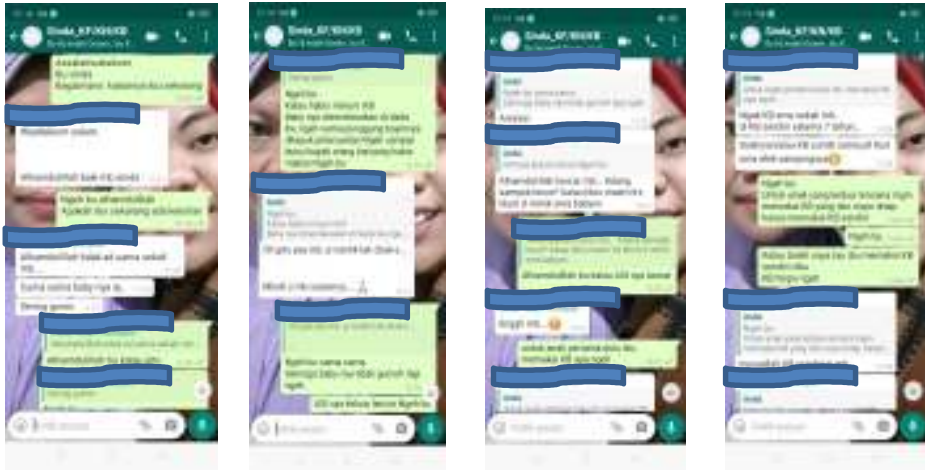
Ginda_KP/XXX/XB

Assalamualaikum
Bu ginda
Bagaimana kabarnya bu sekarang

Waalaikum salam

Alhamdulillah baik ibu ginda

Ngeh bu alhamdulillah
Apakah ibu sekarang ada keluhan

Alhamdulillah tidak ad sama sekali ibu

Cuma sama baby nya la

Semua sama

Alhamdulillah ibu kalau gitu

Ginda_KP/XX/XB

Ngeh bu
Kabu kabu lanjut KB

Ok gitu yaa ibu

Ngeh bu sama sama

Ginda_KP/XX/XB

Aamiin

Alhamdulillah bu

Alhamdulillah bu kalau gitu

Nggih ibu

Ginda_KP/XX/XB

Ngeh bu

Nggih bu

Ketik pesan